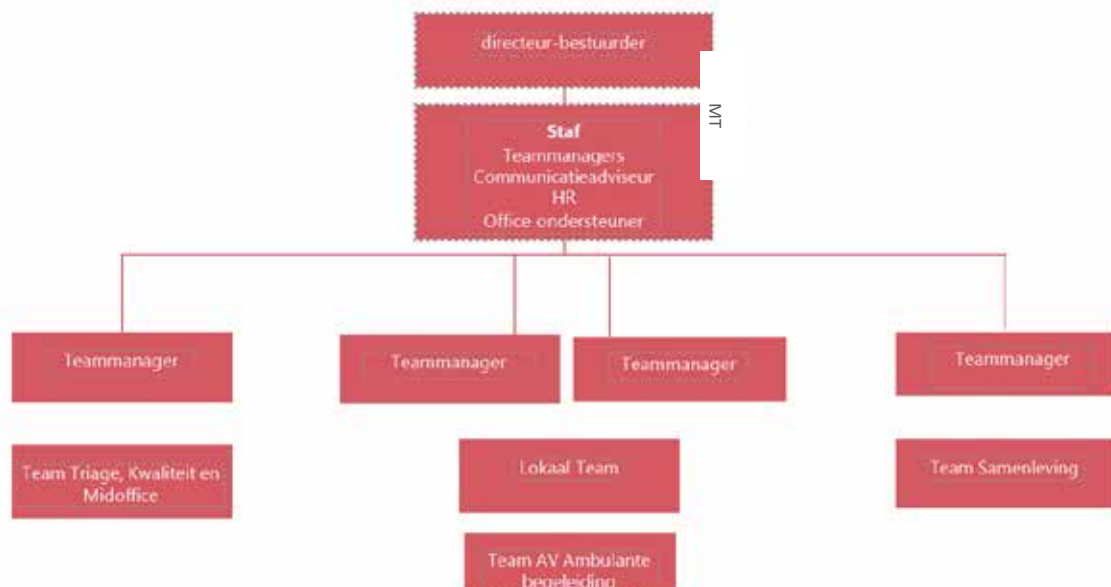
directeur-bestuurder

MT

Staf
Teammanagers
Communicatieadviseur
HR
Office ondersteuner

Teammanager

Teammanager

Teammanager

Teammanager

Team Triage, Kwaliteit en Midoffice

Lokaal Team

Team Samenleving

Team AV Ambulante begeleiding